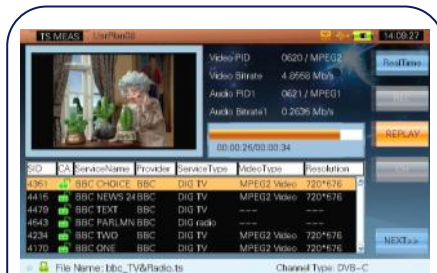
TS MEAS ListPlan08 14:09:27

Video PID 0620 / MPEG2
Video Bitrate 4.8558 Mb/s
Audio PID1 0621 / MPEG1
Audio Bitrate1 0.2605 Mb/s

00:00:25/00:00:34

RealTime
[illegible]
REPLAY
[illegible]
NEXT>>

| SID | CA | ServiceName | Provider | ServiceType | VideoType | Resolution |
|---|---|---|---|---|---|---|
| 4361 | | BBC CHOICE | BBC | DIG TV | MPEG2 Video | 720*576 |
| 4415 | | BBC NEWS 24 | BBC | DIG TV | MPEG2 Video | 720*576 |
| 4479 | | BBC TEXT | BBC | DIG TV | --- | --- |
| 4543 | | BBC PARLMN | BBC | DIG radio | --- | --- |
| 4234 | | BBC TWO | BBC | DIG TV | MPEG2 Video | 720*576 |
| 4170 | | BBC ONE | BBC | DIG TV | MPEG2 Video | 720*576 |

File Name: bbc_TV&Radio.ts Channel Type: DVB-C